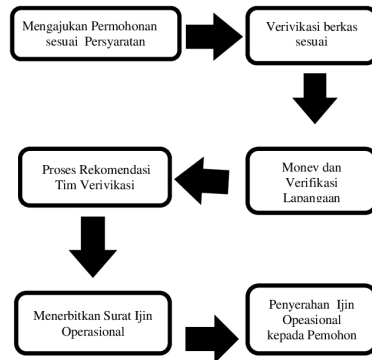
Mengajukan Permohonan sesuai Persyaratan

Verivikasi berkas sesuai

Monev dan Verifikasi Lapangaan

Proses Rekomendasi Tim Verivikasi

Menerbitkan Surat Ijin Operasional

Penyerahan Ijin Opeasional kepada Pemohon